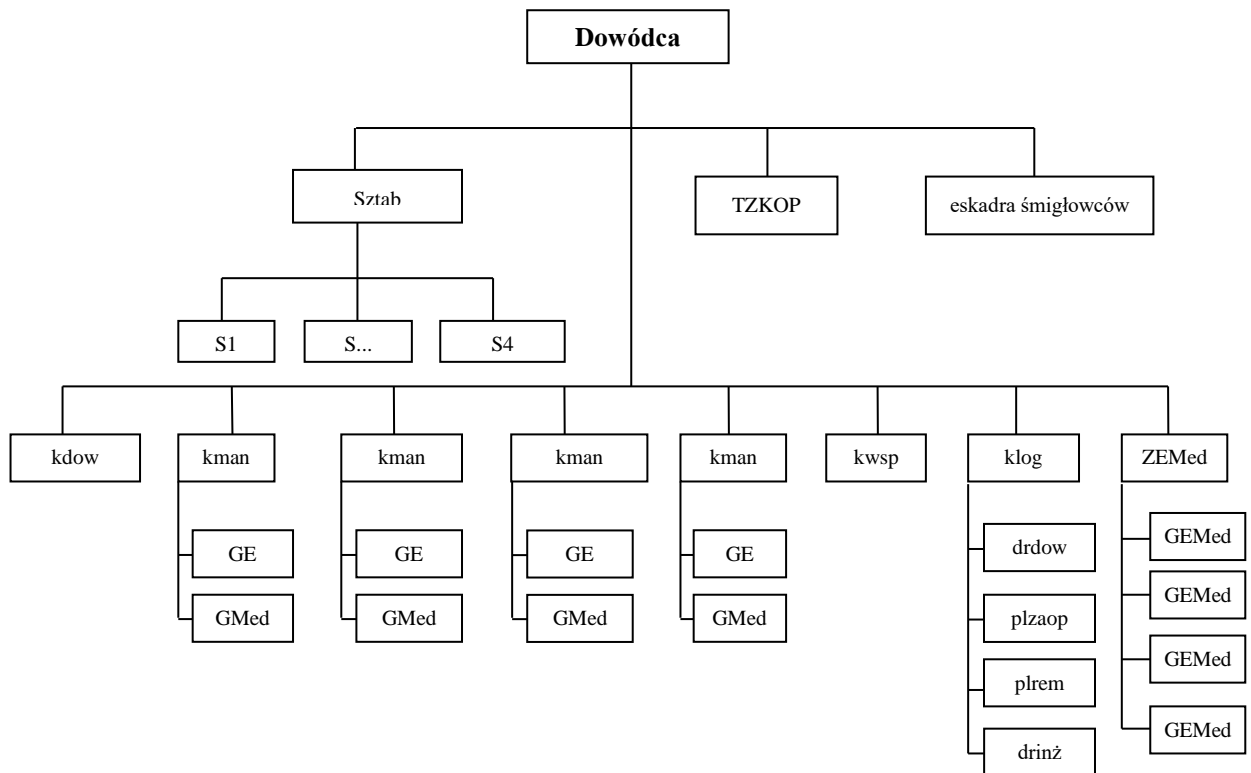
Dowódca

Sztab

TZKOP

eskadra śmigłowców

S1

S...

S4

kdow

kman

GE

GMed

kman

GE

GMed

kman

GE

GMed

kman

GE

GMed

kwsp

klog

drdow

plzaop

plrem

drinż

ZEMed

GEMed

GEMed

GEMed

GEMed